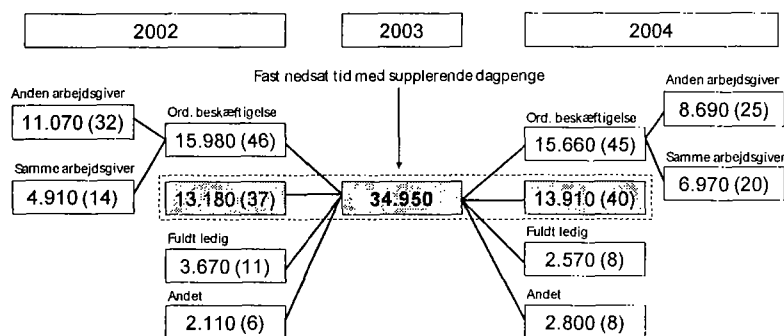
2002

2003

2004

Fast nedsat tid med supplerende dagpenge

Anden arbejdsgiver
11.070 (32)

Samme arbejdsgiver
4.910 (14)

Ord. beskæftigelse
15.980 (46)

13.180 (37)

Fuldt ledig
3.670 (11)

Andet
2.110 (6)

34.950

Ord. beskæftigelse
15.660 (45)

13.910 (40)

Fuldt ledig
2.570 (8)

Andet
2.800 (8)

Anden arbejdsgiver
8.690 (25)

Samme arbejdsgiver
6.970 (20)